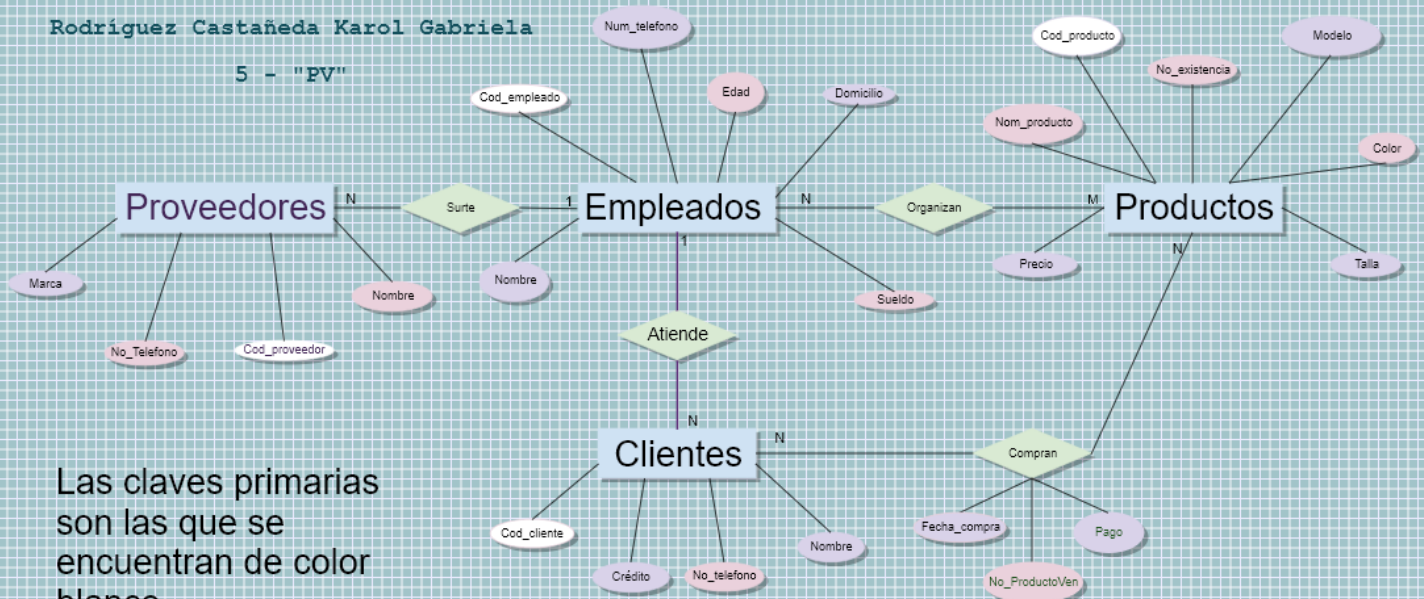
Rodríguez Castañeda Karol Gabriela

5 - "PV"

Num_telefono

Edad

Cod_empleado

Domicilio

Cod_producto

Modelo

No_existencia

Nom_producto

Color

Proveedores

N

Surte

1

Empleados

N

Organizan

M

Productos

1

N

Marca

Nombre

Nombre

Sueldo

Precio

Talla

No_Telefono

Cod_proveedor

Atiende

N

Clientes

N

Compran

Las claves primarias son las que se encuentran de color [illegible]

Cod_cliente

Crédito

No_telefono

Nombre

Fecha_compra

Pago

No_ProductoVen